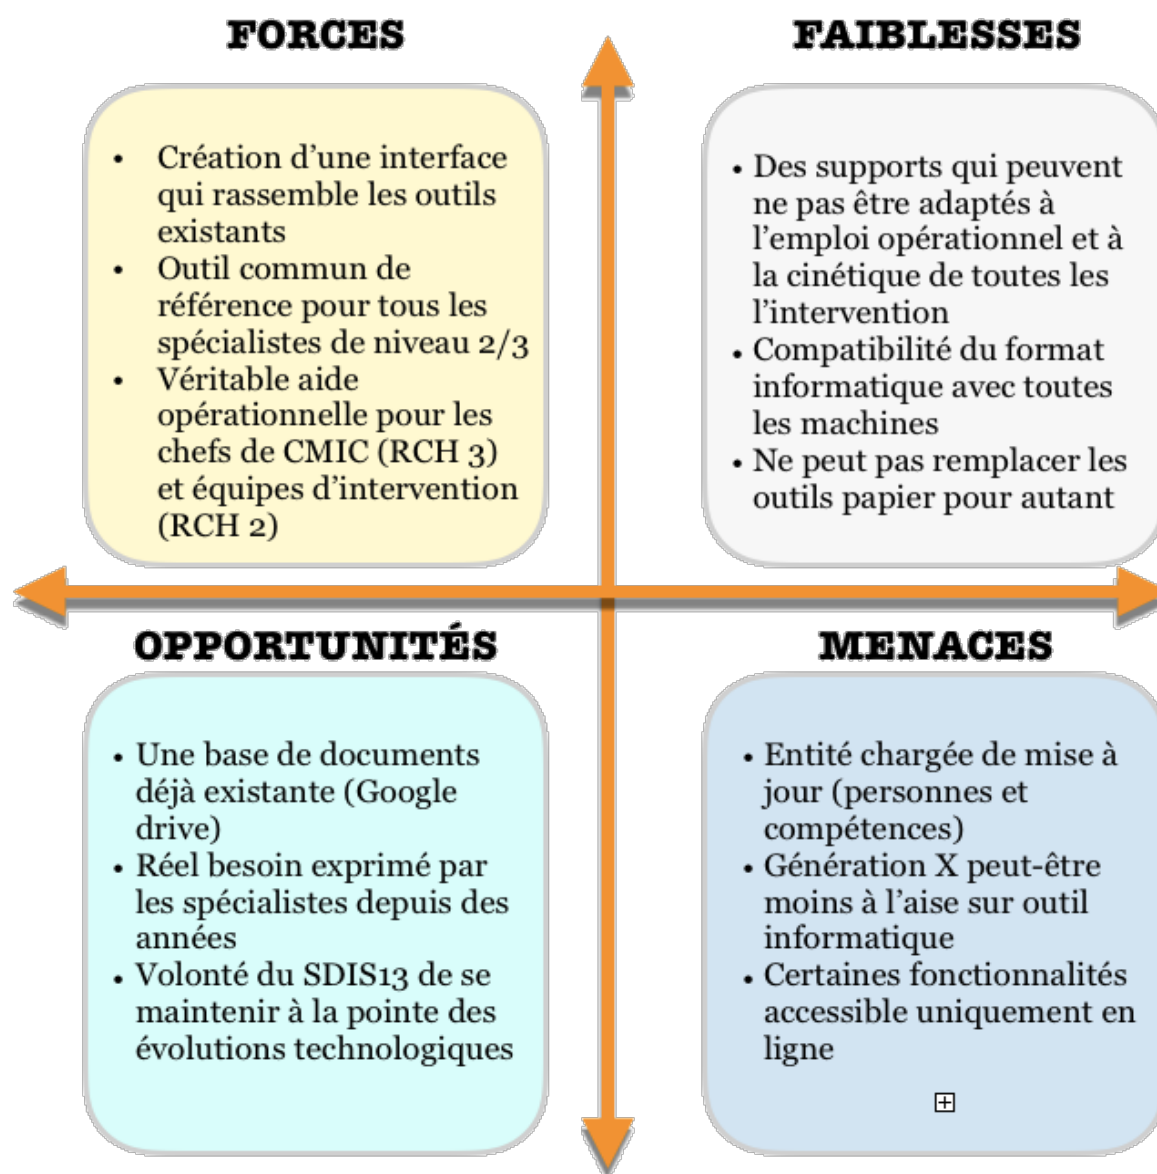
FORCES

- Création d'une interface qui rassemble les outils existants
- Outil commun de référence pour tous les spécialistes de niveau 2/3
- Véritable aide opérationnelle pour les chefs de CMIC (RCH 3) et équipes d'intervention (RCH 2)

FAIBLESSES

- Des supports qui peuvent ne pas être adaptés à l'emploi opérationnel et à la cinétique de toutes les l'intervention
- Compatibilité du format informatique avec toutes les machines
- Ne peut pas remplacer les outils papier pour autant

OPPORTUNITÉS

- Une base de documents déjà existante (Google drive)
- Réel besoin exprimé par les spécialistes depuis des années
- Volonté du SDIS13 de se maintenir à la pointe des évolutions technologiques

MENACES

- Entité chargée de mise à jour (personnes et compétences)
- Génération X peut-être moins à l'aise sur outil informatique
- Certaines fonctionnalités accessible uniquement en ligne